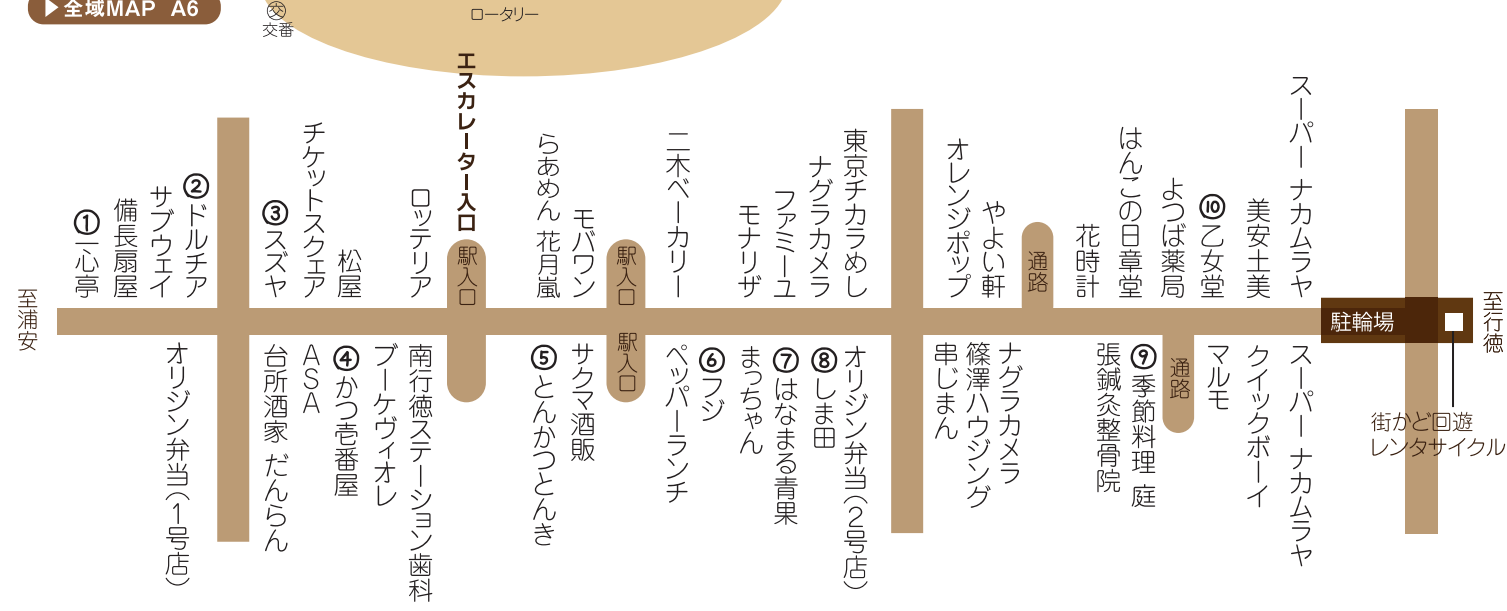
▶ 全域MAP A6

交番

ロータリー

エスカレーター入口

駅入口

駅入口

駅入口

通路

通路

至浦安

至行徳

駐輪場

① 一心亭

備長扇屋

② ドルチア

サブウェイ

③ スズヤ

チケットスクエア

松屋

ロッテリア

らあめん 花月嵐

モバワン

二木ベーカリー

モナリザ

ファミーユ

ナグラカメラ

東京チカラめし

オレンジポップ

やよい軒

花時計

はんこの日章堂

よつば薬局

⑩ 乙女堂

美安土美

スーパー ナカムラヤ

オリジン弁当(1号店)

台所酒家 だんらん

ASA

④ かつ壱番屋

ブーケヴィオレ

南行徳ステーション歯科

⑤ とんかつとんき

サクマ酒販

ペッパーランチ

⑥ フジ

まっちゃん

⑦ はなまる青果

⑧ しま田

オリジン弁当(2号店)

串じまん

篠澤ハウジング

ナグラカメラ

張鍼灸整骨院

⑨ 季節料理 庭

マルモ

クイックボーイ

スーパー ナカムラヤ

街かど回遊
レンタサイクル